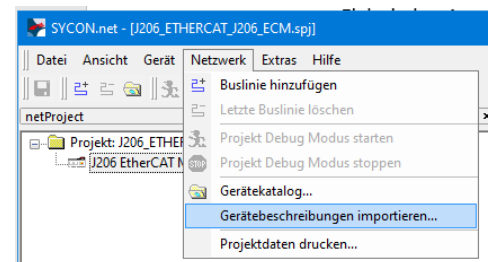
SYCON.net - [J206_ETHERCAT_J206_ECM.spj]

Datei Ansicht Gerät Netzwerk Extras Hilfe

netProject

Projekt: J206_ETHER

J206 EtherCAT M

Buslinie hinzufügen
Letzte Buslinie löschen
Projekt Debug Modus starten
Projekt Debug Modus stoppen
Gerätekatalog...
Gerätebeschreibungen importieren...
Projektdaten drucken...